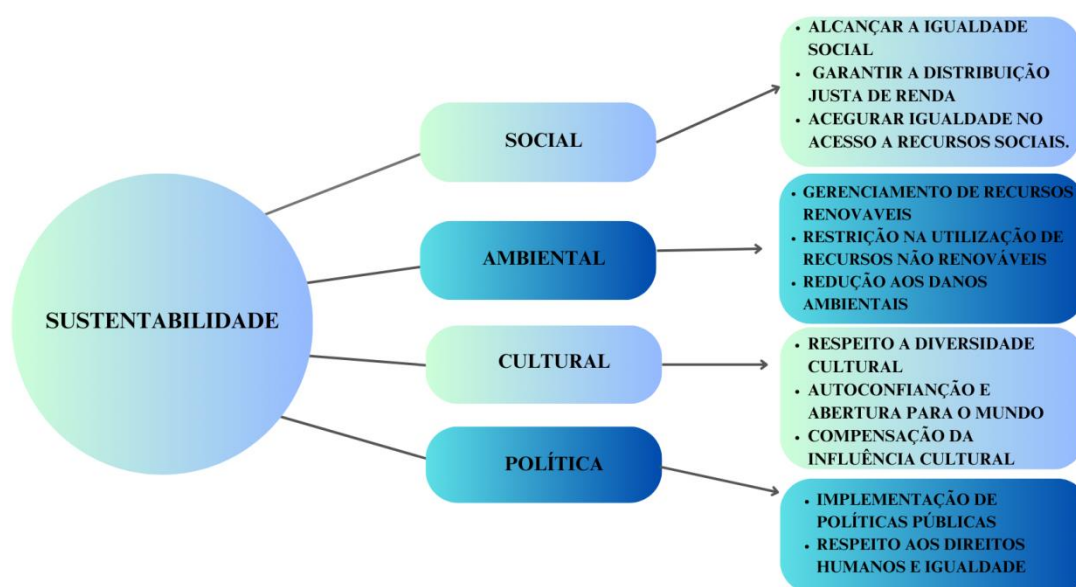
SUSTENTABILIDADE

SOCIAL

• ALCANÇAR A IGUALDADE SOCIAL
• GARANTIR A DISTRIBUIÇÃO JUSTA DE RENDA
• ACEGURAR IGUALDADE NO ACESSO A RECURSOS SOCIAIS.

AMBIENTAL

• GERENCIAMENTO DE RECURSOS RENOVAVEIS
• RESTRIÇÃO NA UTILIZAÇÃO DE RECURSOS NÃO RENOVÁVEIS
• REDUÇÃO AOS DANOS AMBIENTAIS

CULTURAL

• RESPEITO A DIVERSIDADE CULTURAL
• AUTOCONFIANÇÃO E ABERTURA PARA O MUNDO
• COMPENSAÇÃO DA INFLUÊNCIA CULTURAL

POLÍTICA

• IMPLEMENTAÇÃO DE POLÍTICAS PÚBLICAS
• RESPEITO AOS DIREITOS HUMANOS E IGUALDADE